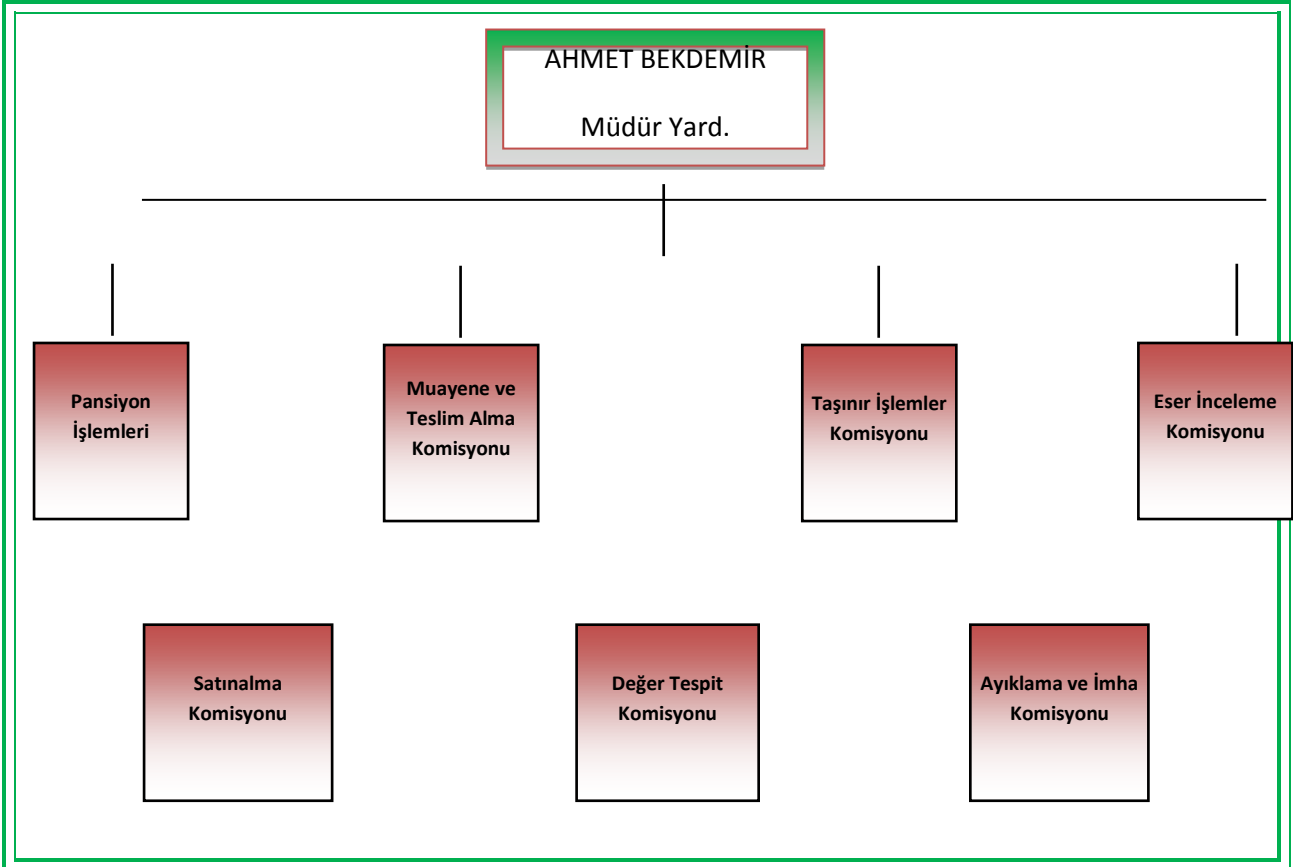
AHMET BEKDEMİR

Müdür Yard.

Pansiyon İşlemleri

Muayene ve Teslim Alma Komisyonu

Taşınır İşlemler Komisyonu

Eser İnceleme Komisyonu

Satınalma Komisyonu

Değer Tespit Komisyonu

Ayıklama ve İmha Komisyonu